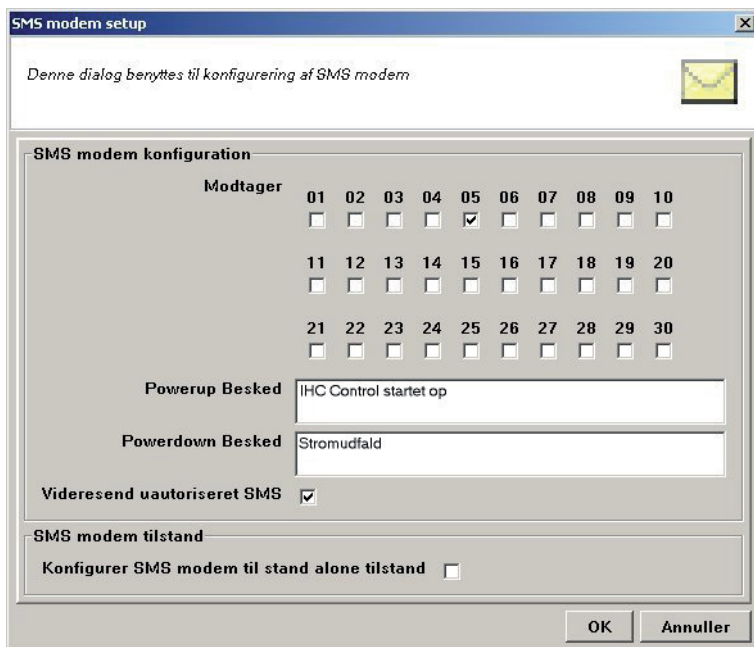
SMS modem setup

Denne dialog benyttes til konfigurering af SMS modem

SMS modem konfiguration

Modtager

01 02 03 04 05 06 07 08 09 10

11 12 13 14 15 16 17 18 19 20

21 22 23 24 25 26 27 28 29 30

Powerup Besked IHC Control startet op

Powerdown Besked Stromudfald

Videresend uautoriseret SMS

SMS modem tilstand

Konfigurer SMS modem til stand alone tilstand

OK Annuller